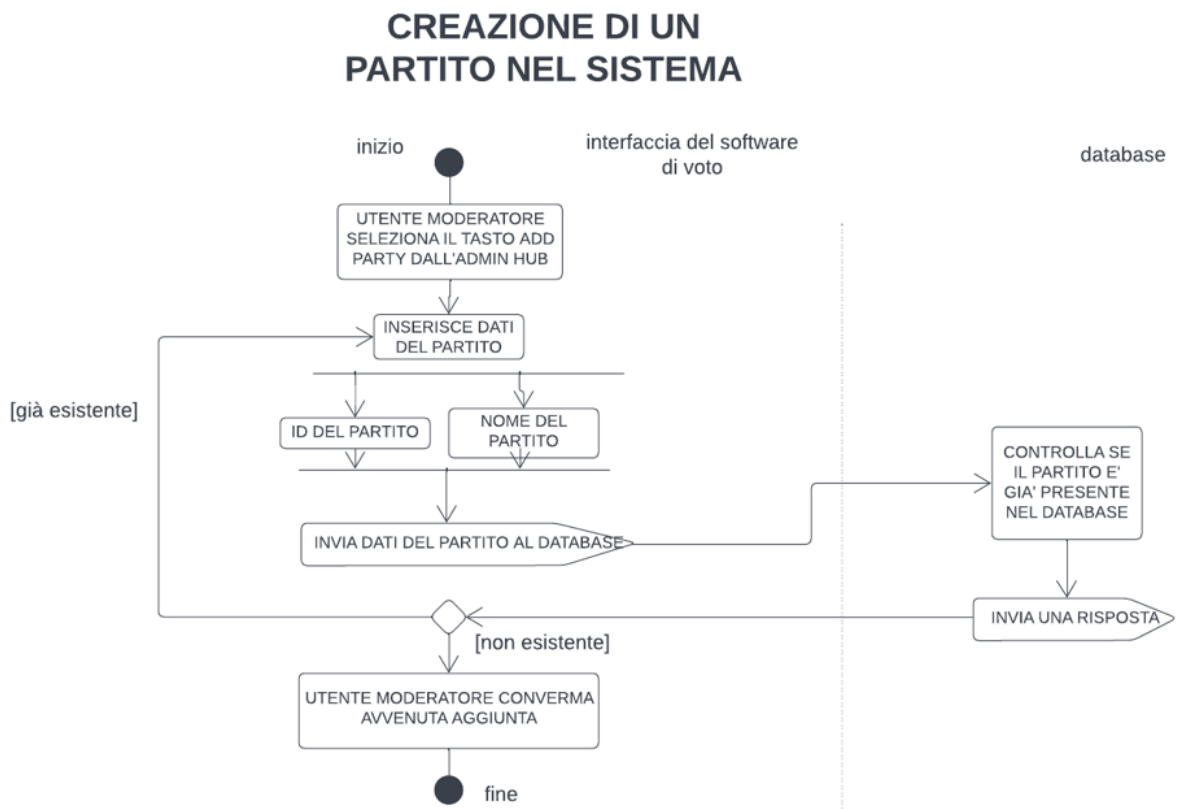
CREAZIONE DI UN PARTITO NEL SISTEMA

inizio

interfaccia del software di voto

database

UTENTE MODERATORE SELEZIONA IL TASTO ADD PARTY DALL'ADMIN HUB

INSERISCE DATI DEL PARTITO

[già esistente]

ID DEL PARTITO

NOME DEL PARTITO

CONTROLLA SE IL PARTITO E' GIA' PRESENTE NEL DATABASE

INVIA DATI DEL PARTITO AL DATABASE

INVIA UNA RISPOSTA

[non esistente]

UTENTE MODERATORE CONVERMA AVVENUTA AGGIUNTA

fine